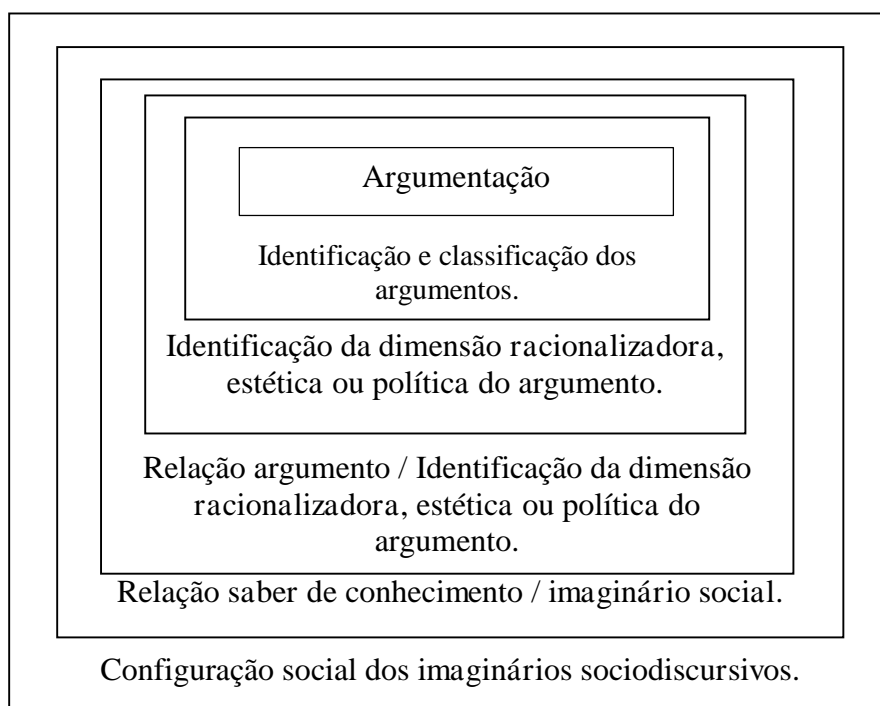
Argumentação

Identificação e classificação dos argumentos.

Identificação da dimensão racionalizadora, estética ou política do argumento.

Relação argumento / Identificação da dimensão racionalizadora, estética ou política do argumento.

Relação saber de conhecimento / imaginário social.

Configuração social dos imaginários sociodiscursivos.